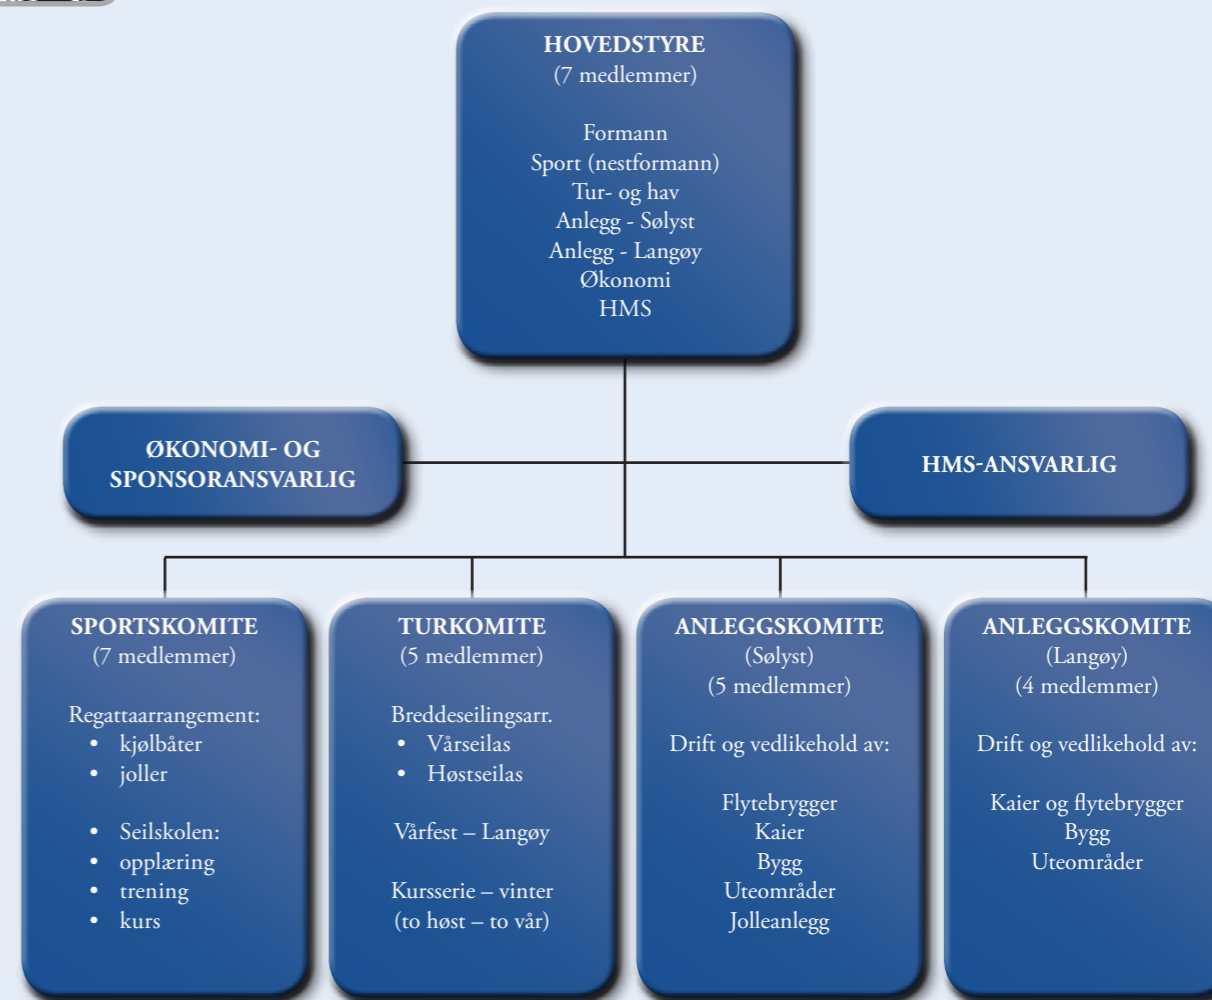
HOVEDSTYRE
(7 medlemmer)

Formann
Sport (nestformann)
Tur- og hav
Anlegg - Sølyst
Anlegg - Langøy
Økonomi
HMS

ØKONOMI- OG SPONSORANSVARLIG

HMS-ANSVARLIG

SPORTSKOMITE
(7 medlemmer)

Regattaarrangement:
• kjølbåter
• joller

• Seilskolen:
• opplæring
• trening
• kurs

TURKOMITE
(5 medlemmer)

Breddeseilingsarr.
• Vårseilas
• Høstseilas

Vårfest – Langøy

Kursserie – vinter
(to høst – to vår)

ANLEGGSKOMITE
(Sølyst)
(5 medlemmer)

Drift og vedlikehold av:

Flytebrygger
Kaier
Bygg
Uteområder
Jolleanlegg

ANLEGGSKOMITE
(Langøy)
(4 medlemmer)

Drift og vedlikehold av:

Kaier og flytebrygger
Bygg
Uteområder